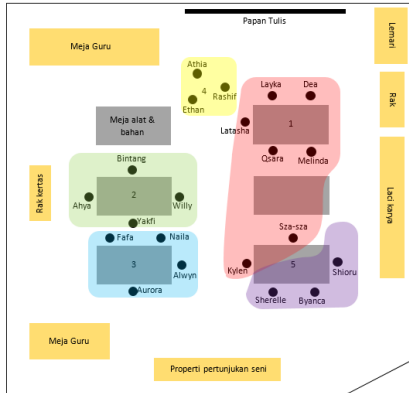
Papan Tulis

Meja Guru

Lemari

Rak

Athia
4
Rashif
Ethan

Layka
Dea

Meja alat & bahan

Latasha
1
Qsara
Melinda

Rak kertas

Bintang
Ahya
2
Willy
Yakfi

Laci karya

Sza-sza

Fafa
Naila
3
Alwyn
Aurora

Kylen
5
Shioru
Sherelle
Byanca

Meja Guru

Properti pertunjukan seni